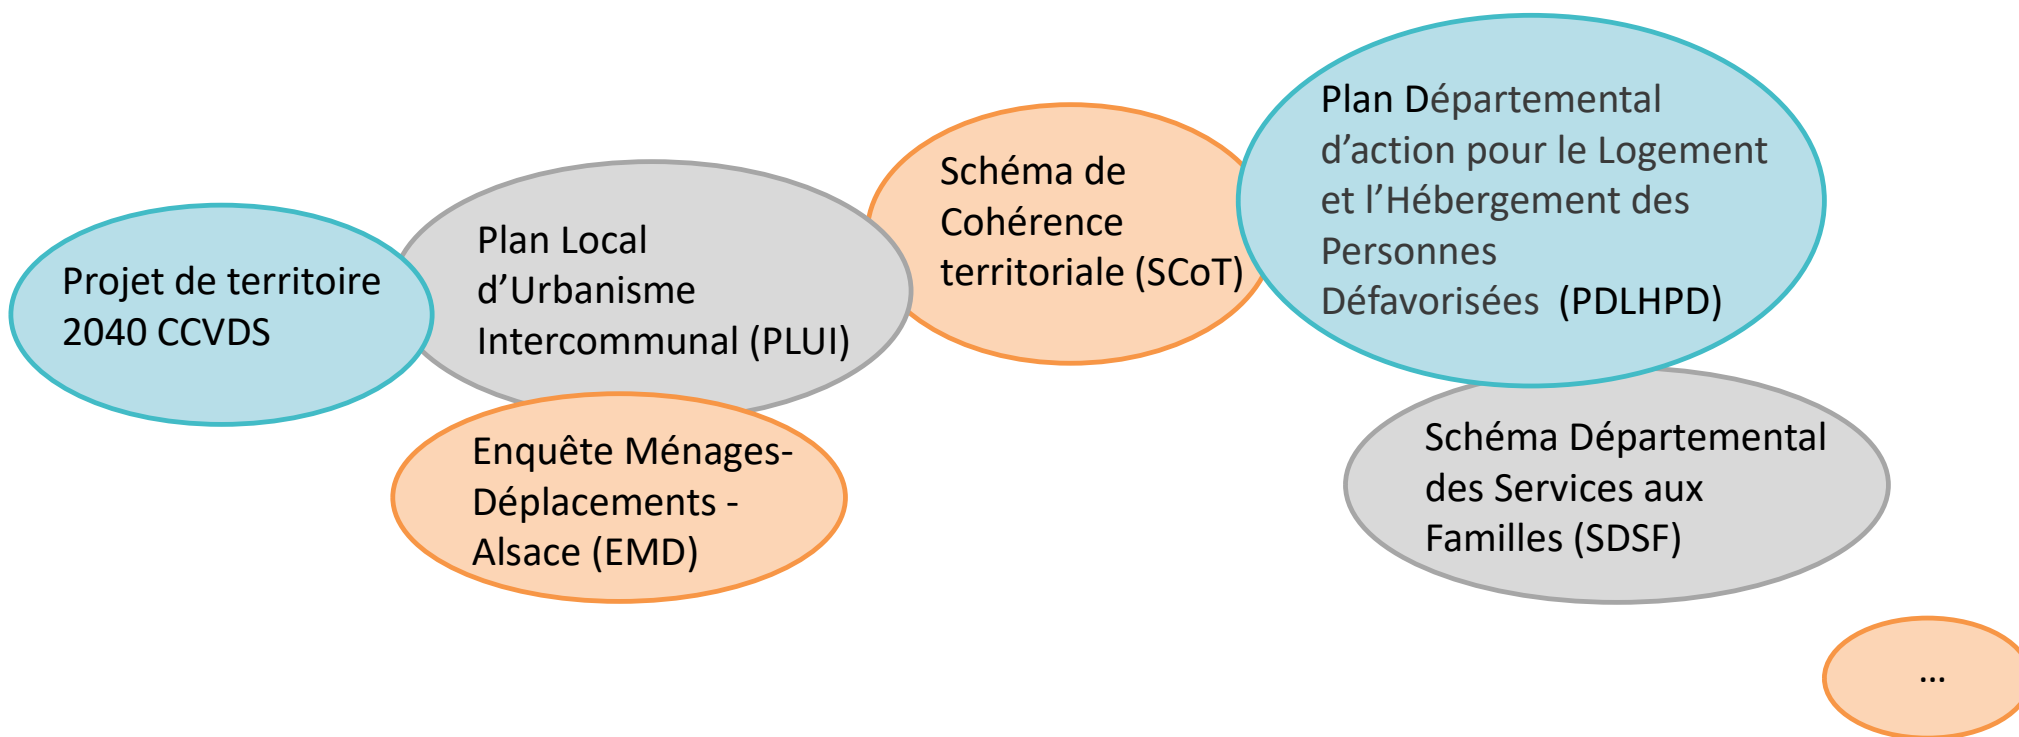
Projet de territoire 2040 CCVDS

Plan Local d'Urbanisme Intercommunal (PLUI)

Enquête Ménages-Déplacements - Alsace (EMD)

Schéma de Cohérence territoriale (SCoT)

Plan Départemental d'action pour le Logement et l'Hébergement des Personnes Défavorisées (PDLHPD)

Schéma Départemental des Services aux Familles (SDSF)

...